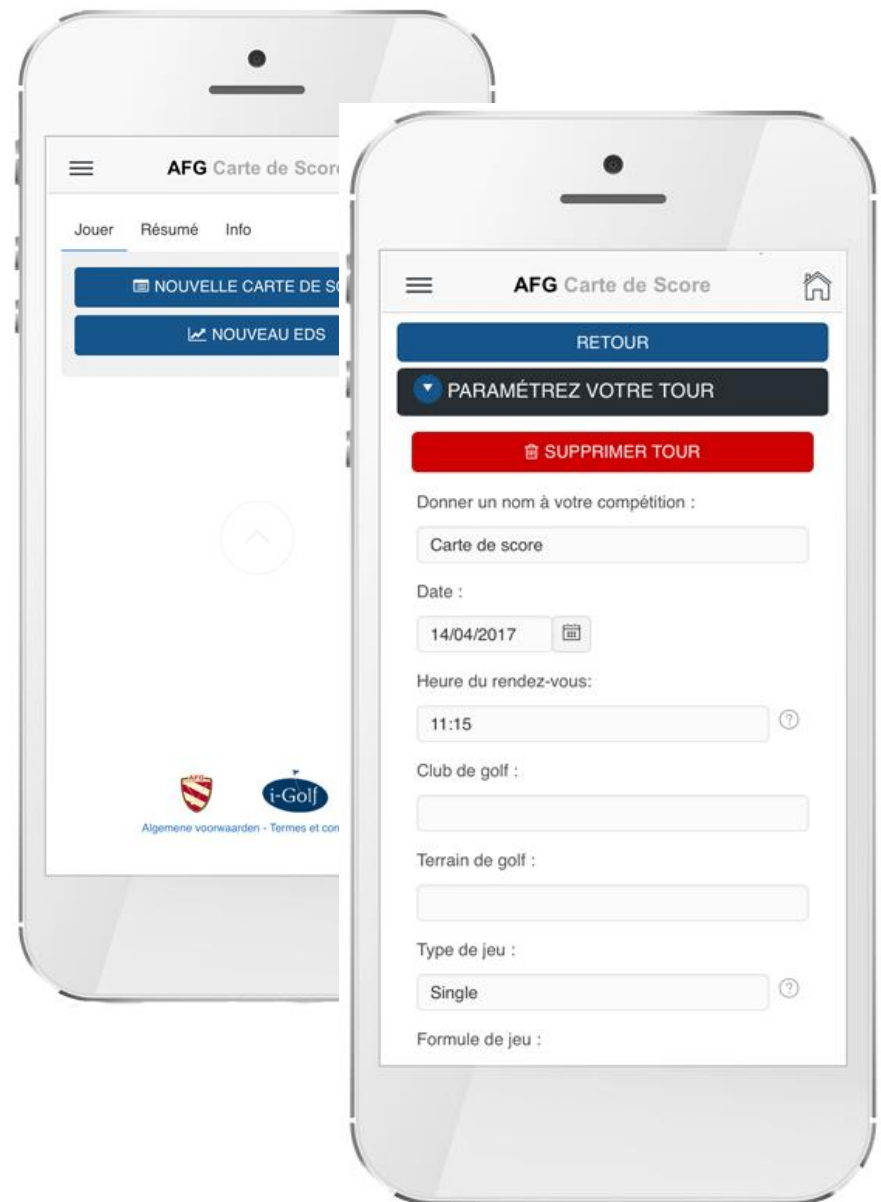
AFG Carte de Scor

Jouer Résumé Info

NOUVELLE CARTE DE SC

NOUVEAU EDS

AFG

i-Golf

Algemene voorwaarden - Termes et con

AFG Carte de Score

RETOUR

PARAMÉTREZ VOTRE TOUR

SUPPRIMER TOUR

Donner un nom à votre compétition :

Carte de score

Date :

14/04/2017

Heure du rendez-vous:

11:15

Club de golf :

Terrain de golf :

Type de jeu :

Single

Formule de jeu :